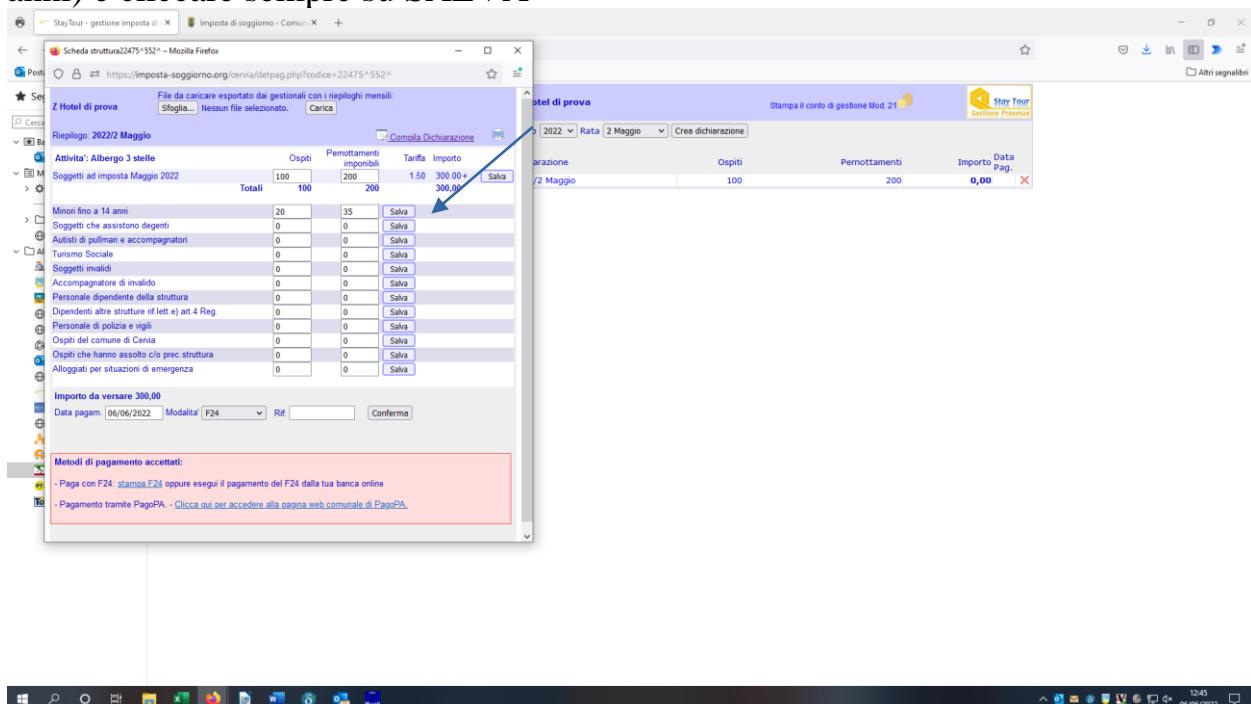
StayTour - gestione imposta di ×   Imposta di soggiorno - Comun ×   +

Scheda struttura22475^552^ – Mozilla Firefox

https://imposta-soggiorno.org/cervia/detpag.php?codice=22475^552^

Z Hotel di prova

File da caricare esportato dai gestionali con i riepiloghi mensili:
Sfoglia... Nessun file selezionato. Carica

Riepilogo: 2022/2 Maggio

Compila Dichiarazione

| Attivita': Albergo 3 stelle | Ospiti | Pernottamenti imponibili | Tariffa | Importo | |
|---|---|---|---|---|---|
| Soggetti ad imposta Maggio 2022 | 100 | 200 | 1.50 | 300,00+ | Salva |
| Totali | 100 | 200 | | 300,00 | |
| Minori fino a 14 anni | 20 | 35 | Salva | | |
| Soggetti che assistono degenti | 0 | 0 | Salva | | |
| Autisti di pullman e accompagnatori | 0 | 0 | Salva | | |
| Turismo Sociale | 0 | 0 | Salva | | |
| Soggetti invalidi | 0 | 0 | Salva | | |
| Accompagnatore di invalido | 0 | 0 | Salva | | |
| Personale dipendente della struttura | 0 | 0 | Salva | | |
| Dipendenti altre strutture rif.lett.e) art.4 Reg. | 0 | 0 | Salva | | |
| Personale di polizia e vigili | 0 | 0 | Salva | | |
| Ospiti del comune di Cervia | 0 | 0 | Salva | | |
| Ospiti che hanno assolto c/o prec.struttura | 0 | 0 | Salva | | |
| Alloggiati per situazioni di emergenza | 0 | 0 | Salva | | |

Importo da versare 300,00

Data pagam. 06/06/2022 Modalita' F24 Rif: Conferma

Metodi di pagamento accettati:

- Paga con F24: stampa F24 oppure esegui il pagamento del F24 dalla tua banca online

- Pagamento tramite PagoPA. - Clicca qui per accedere alla pagina web comunale di PagoPA.

otel di prova

Stampa il conto di gestione Mod. 21

Stay Tour Gestione Presenze

2022 Rata 2 Maggio Crea dichiarazione

| arazione | Ospiti | Pernottamenti | Importo | Data Pag. |
|---|---|---|---|---|
| /2 Maggio | 100 | 200 | 0,00 | |

Altri segnalibri

12:45